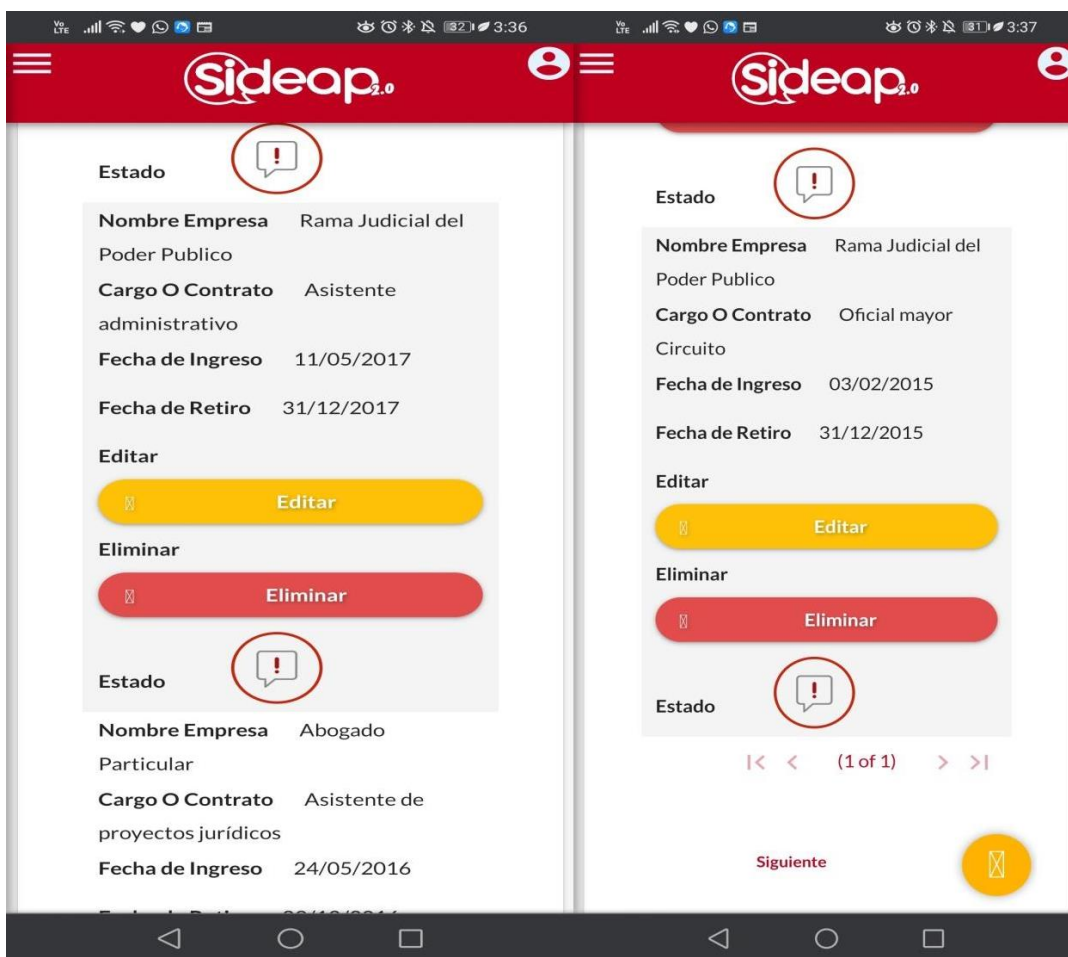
3:36

Sideap2.0

Estado

Nombre Empresa Rama Judicial del Poder Publico

Cargo O Contrato Asistente administrativo

Fecha de Ingreso 11/05/2017

Fecha de Retiro 31/12/2017

Editar

Editar

Eliminar

Eliminar

Estado

Nombre Empresa Abogado Particular

Cargo O Contrato Asistente de proyectos jurídicos

Fecha de Ingreso 24/05/2016

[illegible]

3:37

Sideap2.0

Estado

Nombre Empresa Rama Judicial del Poder Publico

Cargo O Contrato Oficial mayor Circuito

Fecha de Ingreso 03/02/2015

Fecha de Retiro 31/12/2015

Editar

Editar

Eliminar

Eliminar

Estado

(1 of 1)

Siguiente